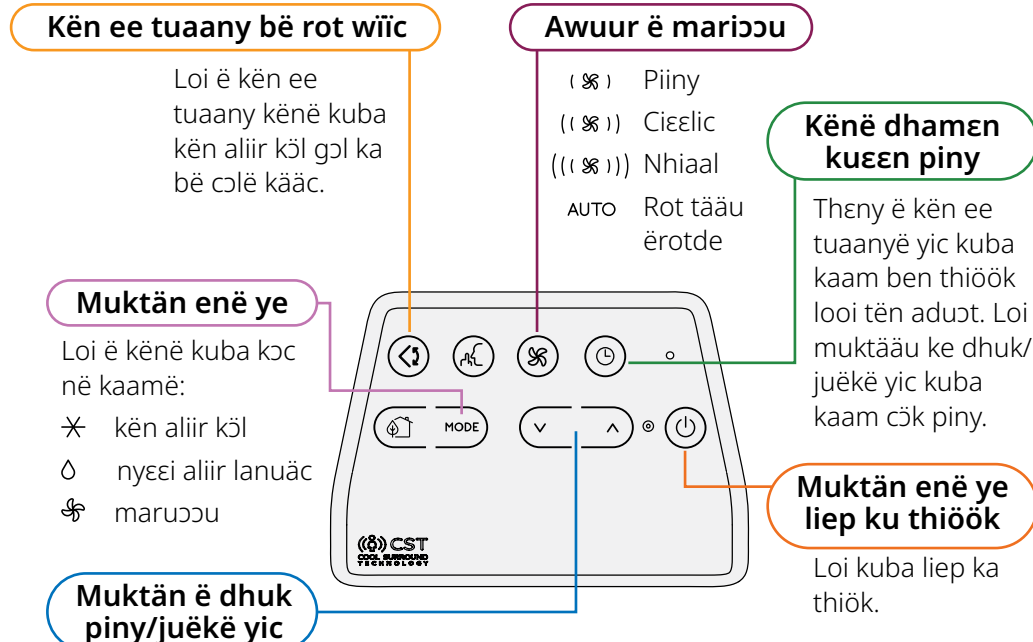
Kën ee tuaany bë rot wïïc

Loi ë kën ee tuaany kënë kuba kën aliir köl gɔl ka bë cɔlë kääc.

Awuur ë mariɔɔu

Piiny

Ciɛɛlic

Nhiaal

AUTO Rot täàu ërotde

Kënë dhamɛn kuɛɛn piny

Thɛny ë kën ee tuaanyë yic kuba kaam ben thiöök looi tën aduɔt. Loi muktäàu ke dhuk/ juëkë yic kuba kaam cɔ̈k piny.

Muktän enë ye

Loi ë kënë kuba kɔc në kaamë:

kën aliir köl

nyɛɛi aliir lanuäc

maruɔɔu

MODE

CST COOL SURROUND TECHNOLOGY

Muktän enë ye liep ku thiöök

Loi kuba liep ka thiök.

Muktän ë dhuk piny/juëkë yic